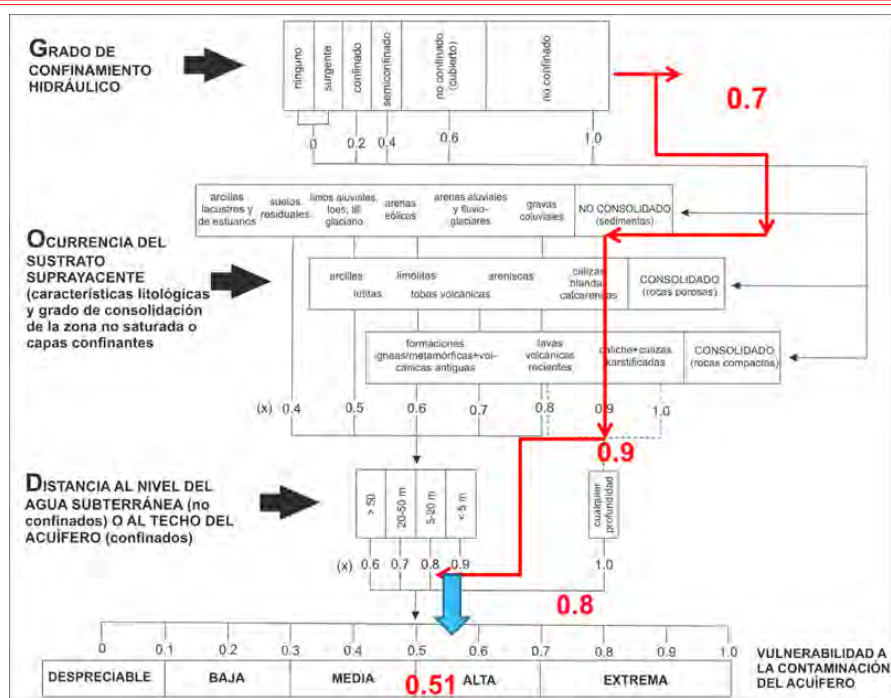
GRADO DE CONFINAMIENTO HIDRÁULICO

ninguno | surgente | confinado | semiconfinado | no confinado (cubierto) | no confinado

0 0.2 0.4 0.6 1.0

0.7

arcillas lacustres y de estuarios | suelos residuales | limos aluviales, loes, till glaciario | arenas eólicas | arenas aluviales y fluvio-glaciares | gravas coluviales | NO CONSOLIDADO (sedimentos)

OCURRENCIA DEL SUSTRATO SUPRAYACENTE (características litológicas y grado de consolidación de la zona no saturada o capas confinantes

arcillas | limolitas | areniscas | calizas blandas calcarenitas | CONSOLIDADO (rocas porosas)
lutitas | tobas volcánicas

formaciones ígneas/metamórficas+volcánicas antiguas | lavas volcánicas recientes | caliche+calizas karstificadas | CONSOLIDADO (rocas compactas)

(x) 0.4 0.5 0.6 0.7 0.8 0.9 1.0

0.9

DISTANCIA AL NIVEL DEL AGUA SUBTERRÁNEA (no confinados) O AL TECHO DEL ACUÍFERO (confinados)

> 50 | 20-50 m | 5-20 m | < 5 m | cualquier profundidad

(x) 0.6 0.7 0.8 0.9 1.0

0.8

0 0.1 0.2 0.3 0.4 0.5 0.6 0.7 0.8 0.9 1.0

DESPRECIABLE | BAJA | MEDIA | 0.51 ALTA | EXTREMA

VULNERABILIDAD A LA CONTAMINACIÓN DEL ACUÍFERO